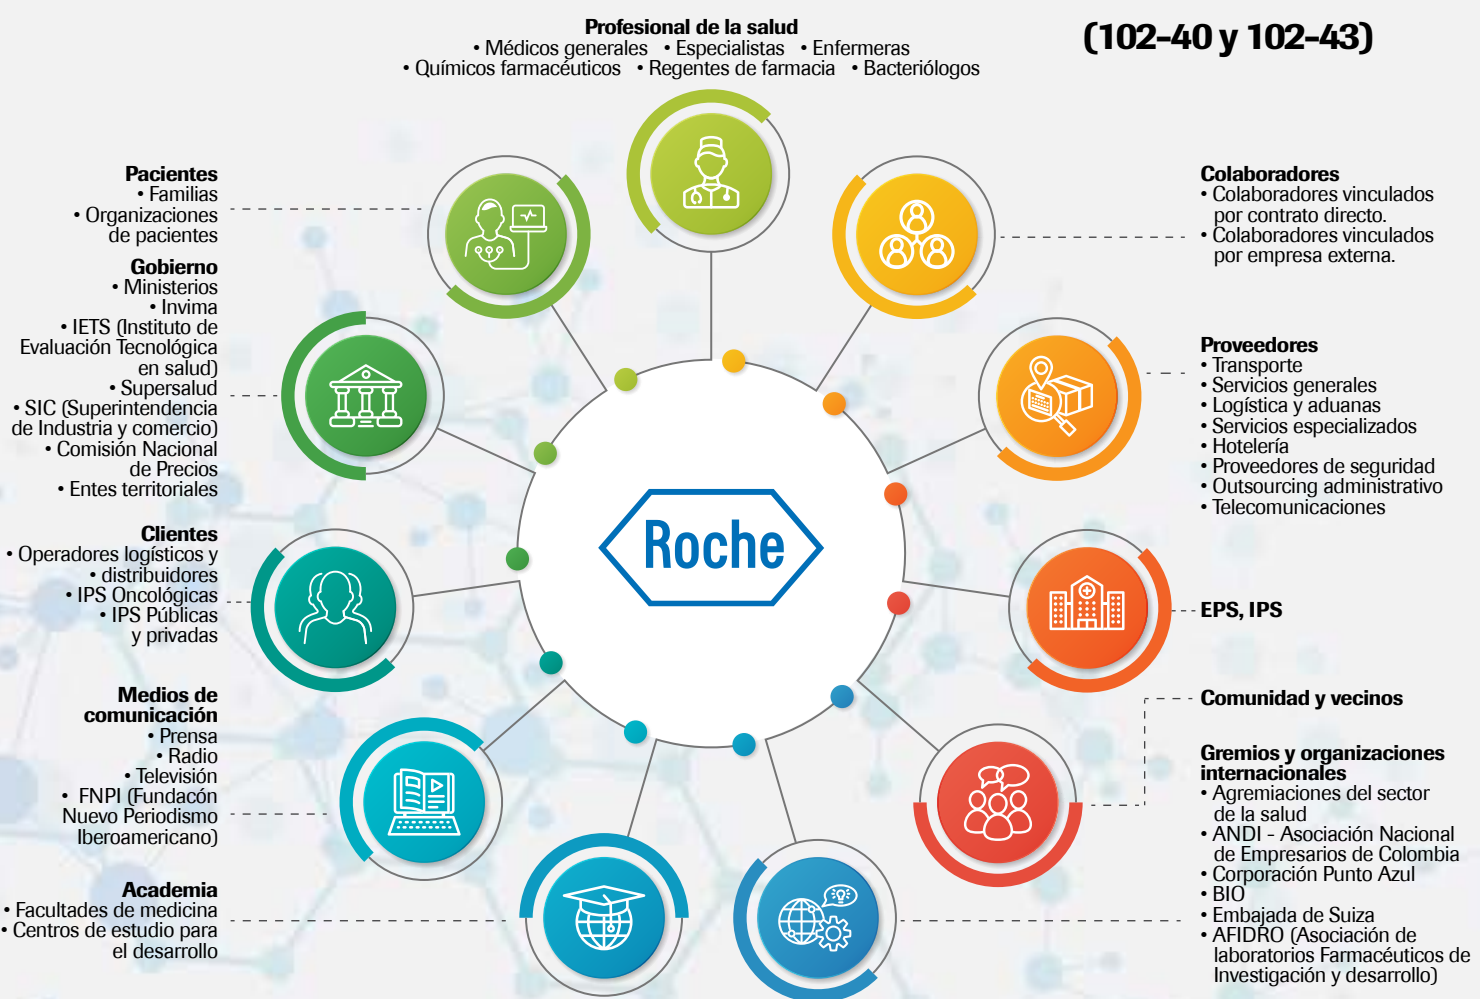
(102-40 y 102-43)

**Profesional de la salud**
• Médicos generales • Especialistas • Enfermeras
• Químicos farmacéuticos • Regentes de farmacia • Bacteriólogos

**Pacientes**
• Familias
• Organizaciones de pacientes

**Gobierno**
• Ministerios
• Invima
• IETS (Instituto de Evaluación Tecnológica en salud)
• Supersalud
• SIC (Superintendencia de Industria y comercio)
• Comisión Nacional de Precios
• Entes territoriales

**Clientes**
• Operadores logísticos y
• distribuidores
• IPS Oncológicas
• IPS Públicas y privadas

**Medios de comunicación**
• Prensa
• Radio
• Televisión
• FNPI (Fundacón Nuevo Periodismo Iberoamericano)

**Academia**
• Facultades de medicina
• Centros de estudio para el desarrollo

**Colaboradores**
• Colaboradores vinculados por contrato directo.
• Colaboradores vinculados por empresa externa.

**Proveedores**
• Transporte
• Servicios generales
• Logística y aduanas
• Servicios especializados
• Hotelería
• Proveedores de seguridad
• Outsourcing administrativo
• Telecomunicaciones

**EPS, IPS**

**Comunidad y vecinos**

**Gremios y organizaciones internacionales**
• Agremiaciones del sector de la salud
• ANDI - Asociación Nacional de Empresarios de Colombia
• Corporación Punto Azul
• BIO
• Embajada de Suiza
• AFIDRO (Asociación de laboratorios Farmacéuticos de Investigación y desarrollo)

Roche